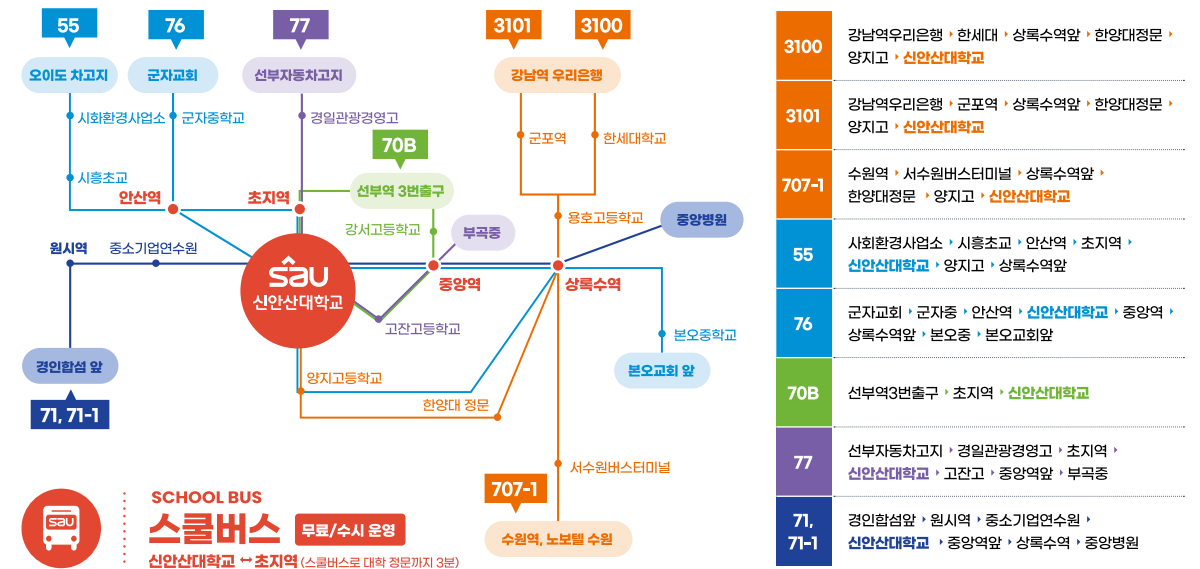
55

76

77

오이도 차고지

군자교회

선부자동차고지

시화환경사업소

군자중학교

경일관광경영고

시흥초교

70B

안산역

초지역

선부역 3번출구

강서고등학교

부곡중

원시역

중소기업연수원

sau
신안산대학교

중앙역

고잔고등학교

경인합섬 앞

71, 71-1

양지고등학교

한양대 정문

3101

3100

강남역 우리은행

군포역

한세대학교

용호고등학교

중앙병원

상록수역

본오중학교

본오교회 앞

서수원버스터미널

707-1

수원역, 노보텔 수원

SCHOOL BUS
스쿨버스 무료/수시 운영
신안산대학교 ↔ 초지역 (스쿨버스로 대학 정문까지 3분)

| 3100 | 강남역우리은행 › 한세대 › 상록수역앞 › 한양대정문 › 양지고 › 신안산대학교 |
|---|---|
| 3101 | 강남역우리은행 › 군포역 › 상록수역앞 › 한양대정문 › 양지고 › 신안산대학교 |
| 707-1 | 수원역 › 서수원버스터미널 › 상록수역앞 › 한양대정문 › 양지고 › 신안산대학교 |
| 55 | 사회환경사업소 › 시흥초교 › 안산역 › 초지역 › 신안산대학교 › 양지고 › 상록수역앞 |
| 76 | 군자교회 › 군자중 › 안산역 › 신안산대학교 › 중앙역 › 상록수역앞 › 본오중 › 본오교회앞 |
| 70B | 선부역3번출구 › 초지역 › 신안산대학교 |
| 77 | 선부자동차고지 › 경일관광경영고 › 초지역 › 신안산대학교 › 고잔고 › 중앙역앞 › 부곡중 |
| 71, 71-1 | 경인합섬앞 › 원시역 › 중소기업연수원 › 신안산대학교 › 중앙역앞 › 상록수역 › 중앙병원 |